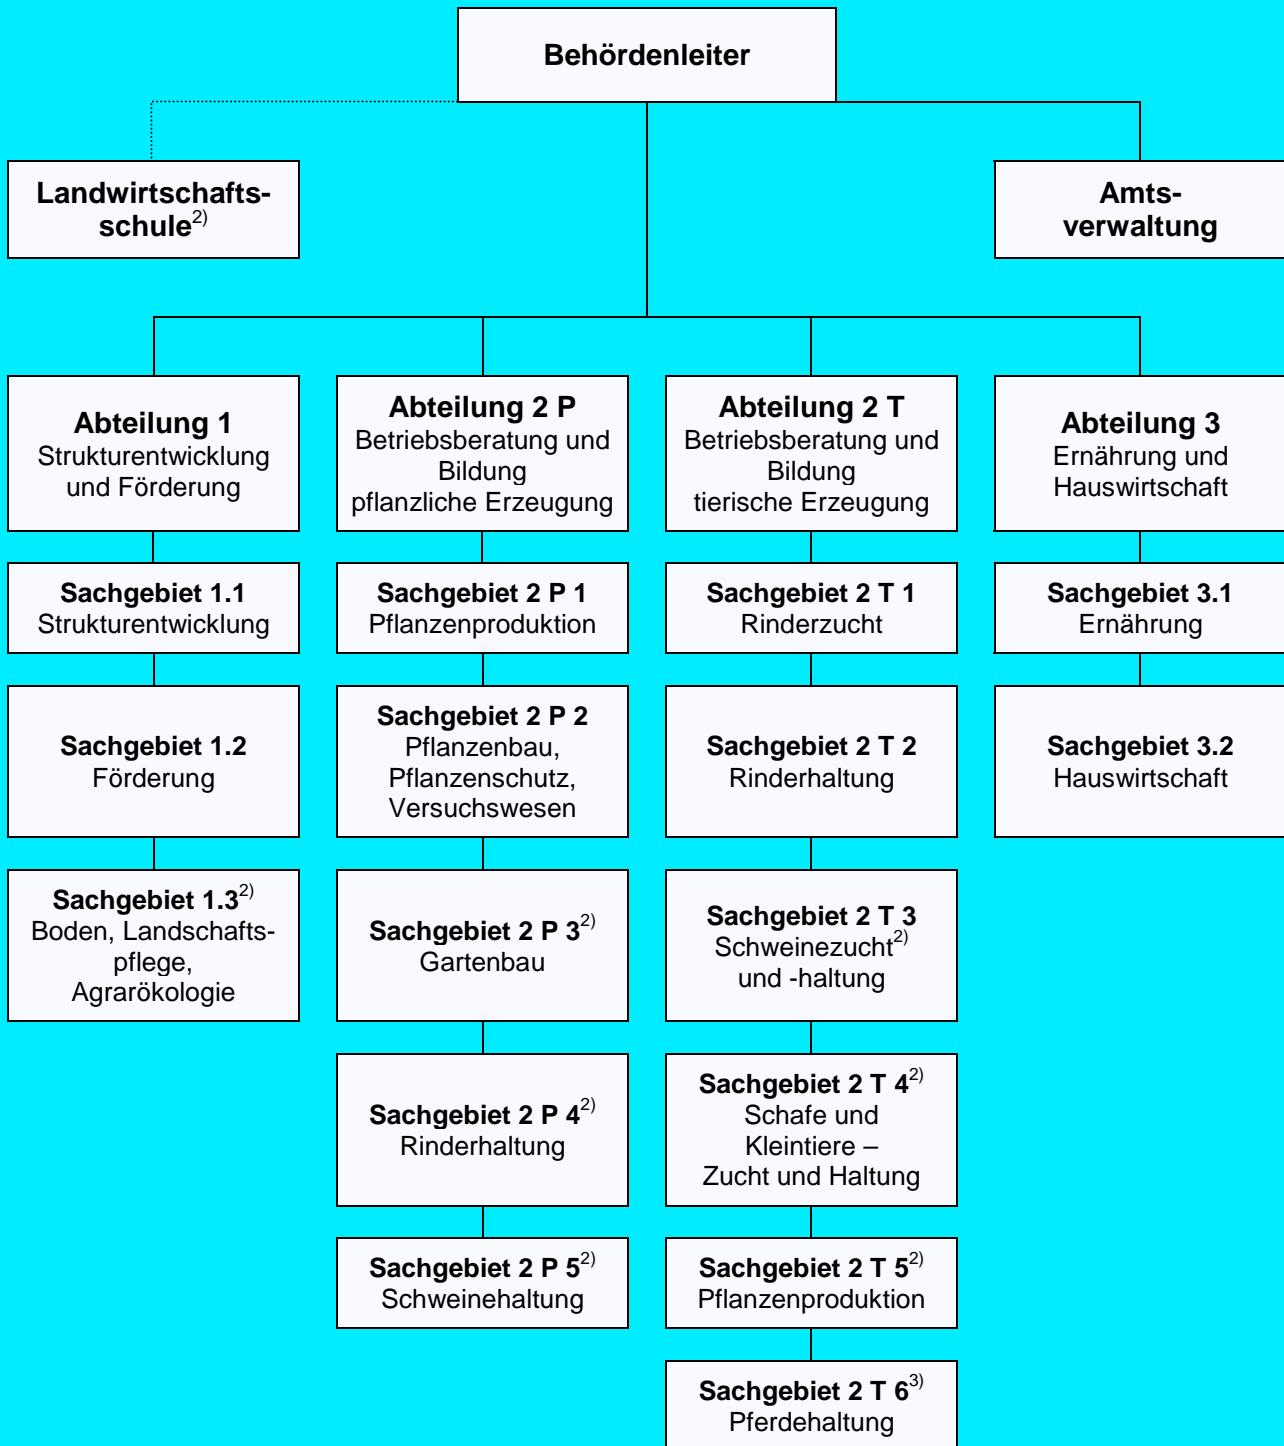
Behördenleiter

Landwirtschaftsschule$^{2)}$

Amtsverwaltung

Abteilung 1
Strukturentwicklung und Förderung

Sachgebiet 1.1
Strukturentwicklung

Sachgebiet 1.2
Förderung

Sachgebiet 1.3$^{2)}$
Boden, Landschaftspflege, Agrarökologie

Abteilung 2 P
Betriebsberatung und Bildung pflanzliche Erzeugung

Sachgebiet 2 P 1
Pflanzenproduktion

Sachgebiet 2 P 2
Pflanzenbau, Pflanzenschutz, Versuchswesen

Sachgebiet 2 P 3$^{2)}$
Gartenbau

Sachgebiet 2 P 4$^{2)}$
Rinderhaltung

Sachgebiet 2 P 5$^{2)}$
Schweinehaltung

Abteilung 2 T
Betriebsberatung und Bildung tierische Erzeugung

Sachgebiet 2 T 1
Rinderzucht

Sachgebiet 2 T 2
Rinderhaltung

Sachgebiet 2 T 3
Schweinezucht$^{2)}$ und -haltung

Sachgebiet 2 T 4$^{2)}$
Schafe und Kleintiere – Zucht und Haltung

Sachgebiet 2 T 5$^{2)}$
Pflanzenproduktion

Sachgebiet 2 T 6$^{3)}$
Pferdehaltung

Abteilung 3
Ernährung und Hauswirtschaft

Sachgebiet 3.1
Ernährung

Sachgebiet 3.2
Hauswirtschaft